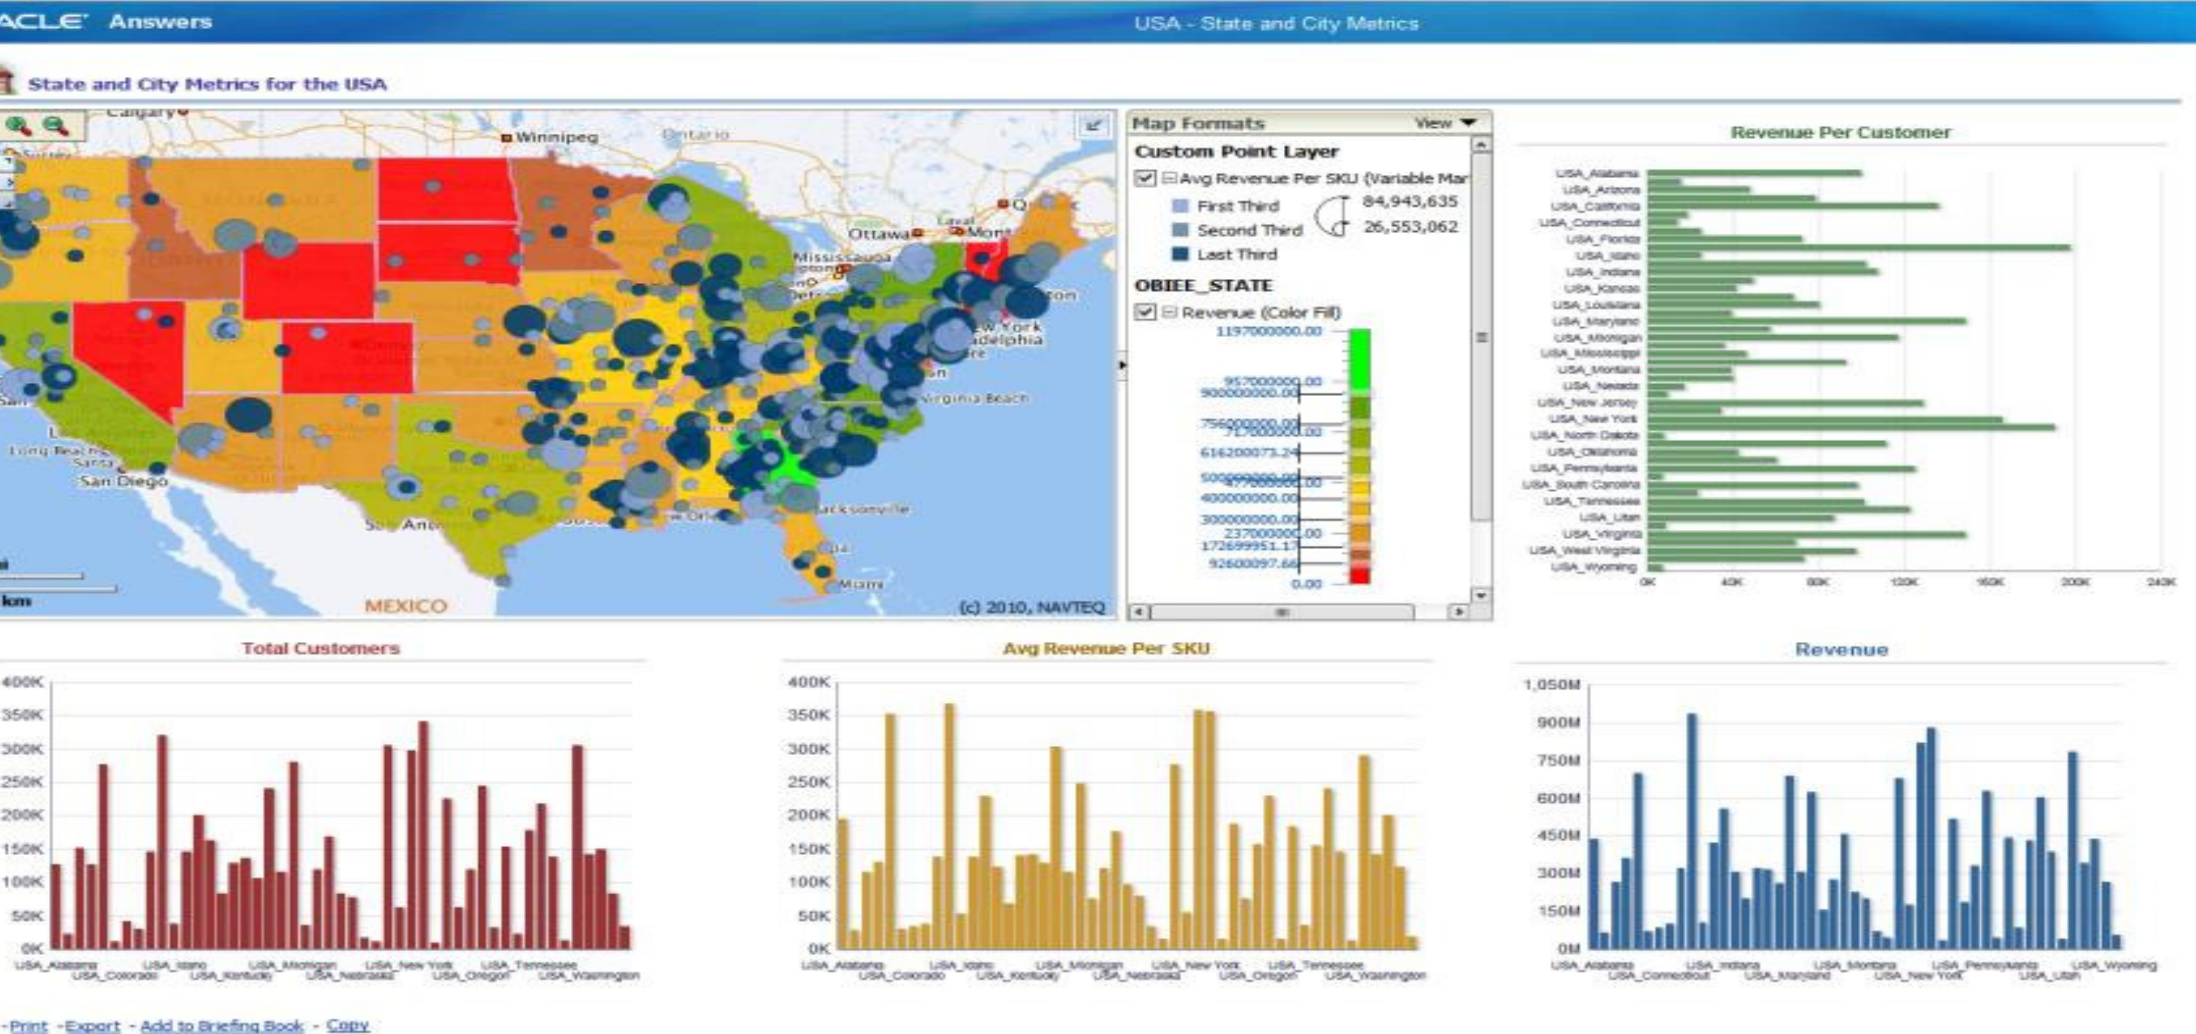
ACLE Answers

USA - State and City Metrics

State and City Metrics for the USA

Calgary

Winnipeg

Ontario

Ottawa

Montr

Mississauga

New York

Philadelphia

Virginia Beach

Jacksonville

Miami

Long Beach

San Diego

San Antonio

MEXICO

km

(c) 2010, NAVTEQ

Map Formats

View

Custom Point Layer

Avg Revenue Per SKU (Variable Mar

First Third

Second Third

Last Third

84,943,635

26,553,062

OBIEE_STATE

Revenue (Color Fill)

1197000000.00

957000000.00

900000000.00

756000000.00

717000000.00

616200073.24

500000000.00

477000000.00

400000000.00

300000000.00

237000000.00

172699951.17

92600097.66

0.00

Revenue Per Customer

USA_Alabama
USA_Arizona
USA_California
USA_Connecticut
USA_Florida
USA_Idaho
USA_Indiana
USA_Kansas
USA_Louisiana
USA_Maryland
USA_Michigan
USA_Mississippi
USA_Montana
USA_Nevada
USA_New Jersey
USA_New York
USA_North Dakota
USA_Oklahoma
USA_Pennsylvania
USA_South Carolina
USA_Tennessee
USA_Utah
USA_Virginia
USA_West Virginia
USA_Wyoming

0K 40K 80K 120K 160K 200K 240K

Total Customers

400K 350K 300K 250K 200K 150K 100K 50K 0K

USA_Alabama USA_Colorado USA_Idaho USA_Kentucky USA_Michigan USA_Nebraska USA_New York USA_Oregon USA_Tennessee USA_Washington

Avg Revenue Per SKU

400K 350K 300K 250K 200K 150K 100K 50K 0K

USA_Alabama USA_Colorado USA_Idaho USA_Kentucky USA_Michigan USA_Nebraska USA_New York USA_Oregon USA_Tennessee USA_Washington

Revenue

1,050M 900M 750M 600M 450M 300M 150M 0M

USA_Alabama USA_Connecticut USA_Indiana USA_Maryland USA_Montana USA_New York USA_Pennsylvania USA_Utah USA_Wyoming

Print - Export - Add to Briefing Book - Copy